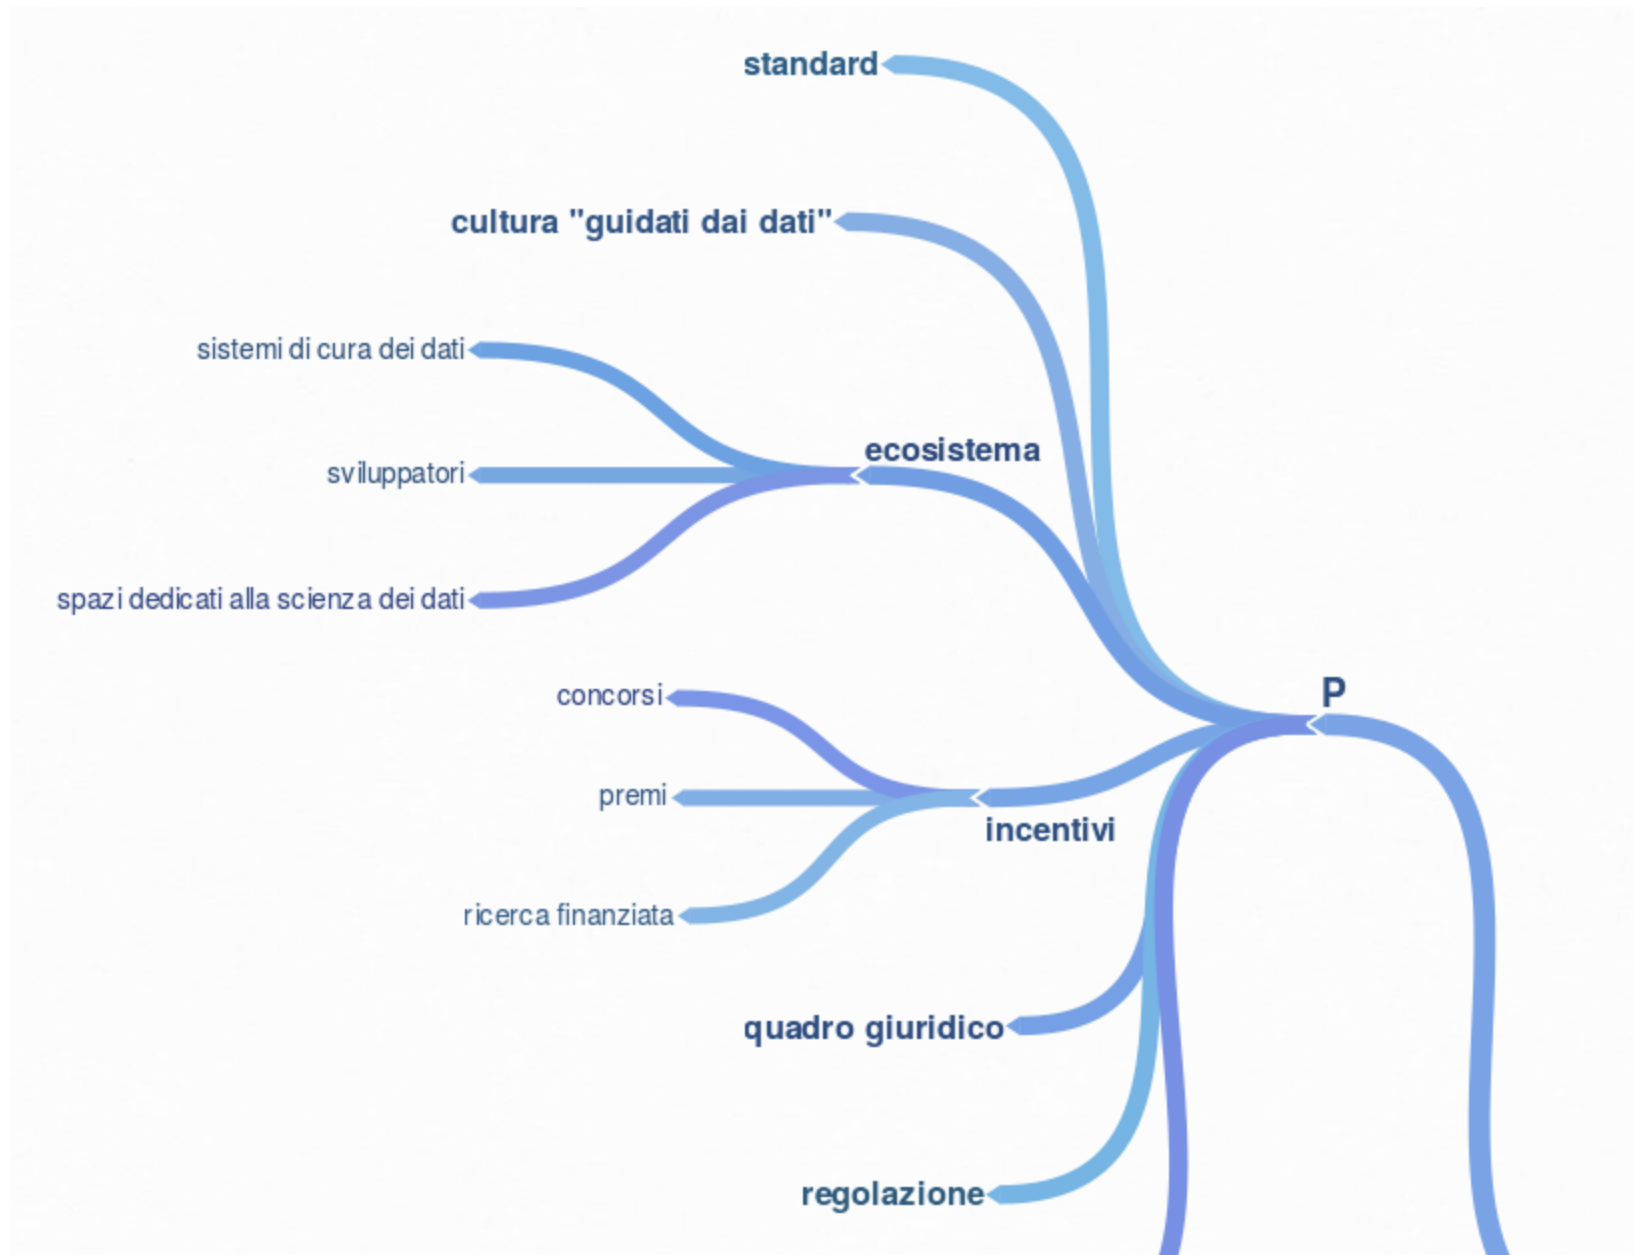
standard

cultura "guidati dai dati"

sistemi di cura dei dati

ecosistema

sviluppatori

spazi dedicati alla scienza dei dati

P

concorsi

premi

incentivi

ricerca finanziata

quadro giuridico

regolazione